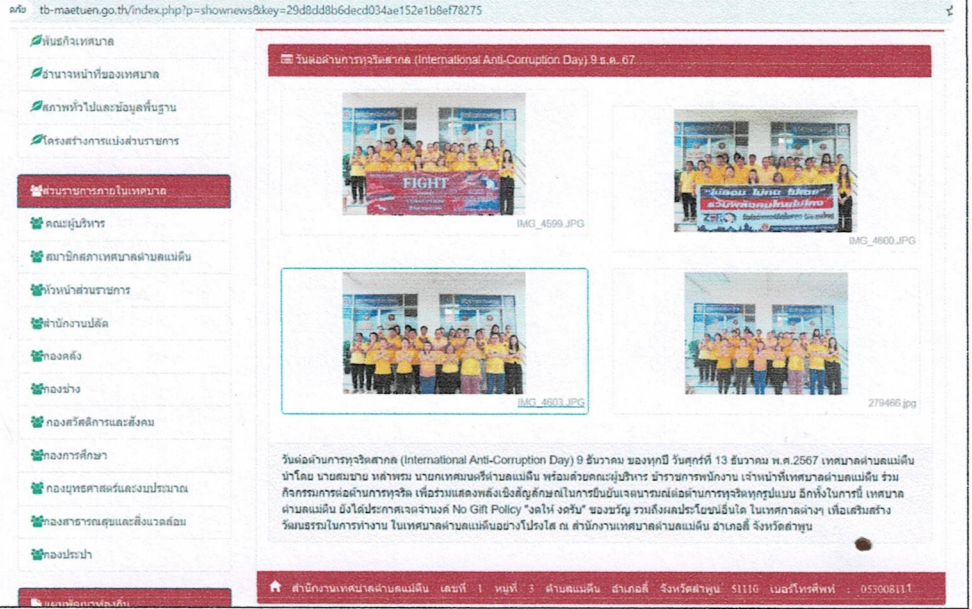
tb-maetuen.go.th/index.php?p=shownews&key=29d8dd8b6decd034ae152e1b8ef78275

พันธกิจเทศบาล
อำนาจหน้าที่ของเทศบาล
สภาพทั่วไปและข้อมูลพื้นฐาน
โครงสร้างการแบ่งส่วนราชการ

ส่วนราชการภายในเทศบาล
คณะผู้บริหาร
สมาชิกสภาเทศบาลตำบลแม่ตืน
หัวหน้าส่วนราชการ
สำนักงานปลัด
กองคลัง
กองช่าง
กองสวัสดิการและสังคม
กองการศึกษา
กองยุทธศาสตร์และงบประมาณ
กองสาธารณสุขและสิ่งแวดล้อม
กองประปา

วันต่อต้านการทุจริตสากล (International Anti-Corruption Day) 9 ธ.ค. 67

FIGHT

IMG_4599.JPG

ไม่ยอม ไม่ทน ไม่เฉย

IMG_4600.JPG

IMG_4603.JPG

279466.jpg

วันต่อต้านการทุจริตสากล (International Anti-Corruption Day) 9 ธันวาคม ของทุกปี วันศุกร์ที่ 13 ธันวาคม พ.ศ.2567 เทศบาลตำบลแม่ตืน นำโดย นายสมชาย หล้าพรม นายกเทศมนตรีตำบลแม่ตืน พร้อมด้วยคณะผู้บริหาร ข้าราชการพนักงาน เจ้าหน้าที่เทศบาลตำบลแม่ตืน ร่วมกิจกรรมการต่อต้านการทุจริต เพื่อร่วมแสดงพลังเชิงสัญลักษณ์ในการยืนยันเจตนารมณ์ต่อต้านการทุจริตทุกรูปแบบ อีกทั้งในการนี้ เทศบาลตำบลแม่ตืน ยังได้ประกาศเจตจำนงค์ No Gift Policy "งดให้ งดรับ" ของขวัญ รวมถึงผลประโยชน์อื่นใด ในเทศกาลต่างๆ เพื่อเสริมสร้างวัฒนธรรมในการทำงาน ในเทศบาลตำบลแม่ตืนอย่างโปร่งใส ณ สำนักงานเทศบาลตำบลแม่ตืน อำเภอลี้ จังหวัดลำพูน

สำนักงานเทศบาลตำบลแม่ตืน เลขที่ 1 หมู่ที่ 3 ตำบลแม่ตืน อำเภอลี้ จังหวัดลำพูน 51110 เบอร์โทรศัพท์ 053008111